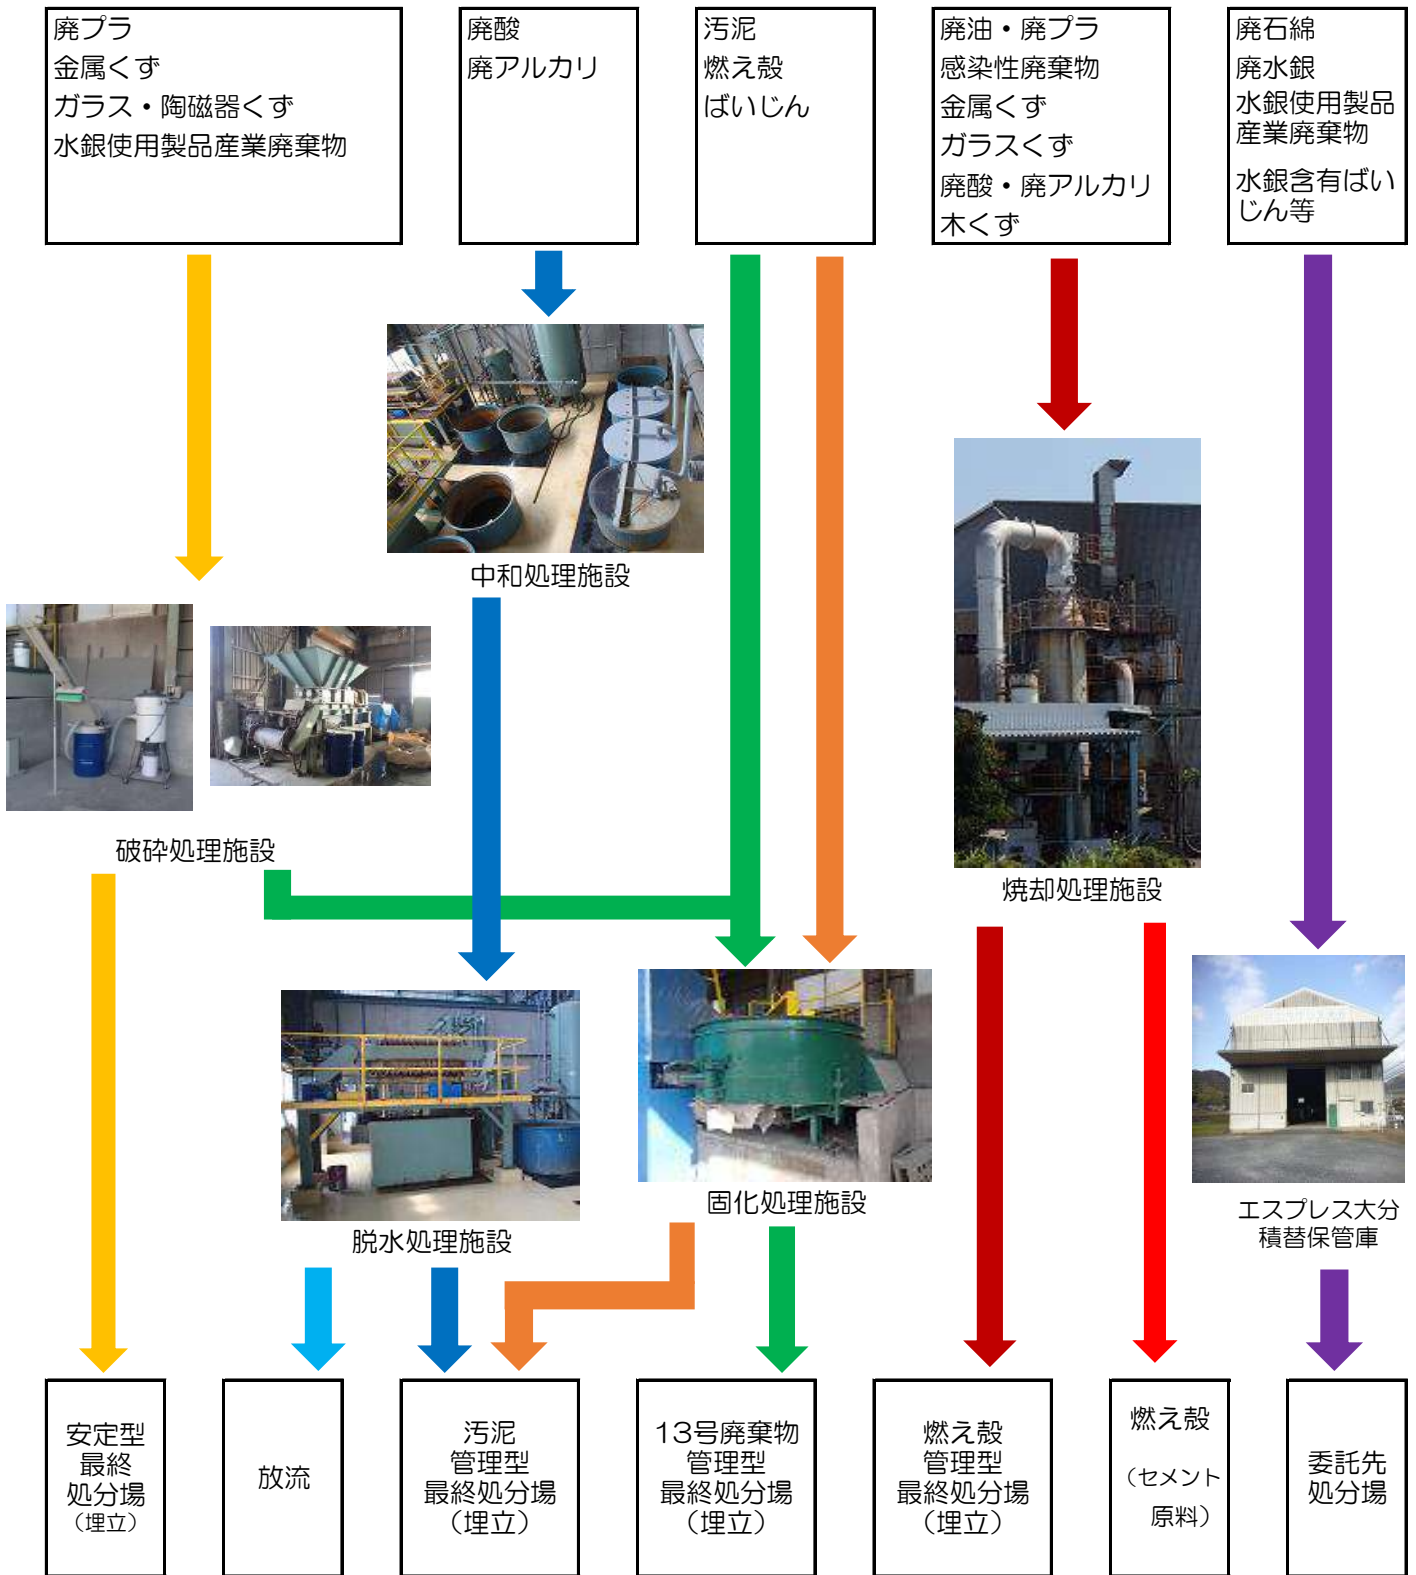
廃プラ
金属くず
ガラス・陶磁器くず
水銀使用製品産業廃棄物

廃酸
廃アルカリ

汚泥
燃え殻
ばいじん

廃油・廃プラ
感染性廃棄物
金属くず
ガラスくず
廃酸・廃アルカリ
木くず

廃石綿
廃水銀
水銀使用製品産業廃棄物
水銀含有ばいじん等

中和処理施設

破砕処理施設

焼却処理施設

脱水処理施設

固化処理施設

エスプレス大分
積替保管庫

安定型
最終
処分場
（埋立）

放流

汚泥
管理型
最終処分場
（埋立）

13号廃棄物
管理型
最終処分場
（埋立）

燃え殻
管理型
最終処分場
（埋立）

燃え殻
（セメント
原料）

委託先
処分場